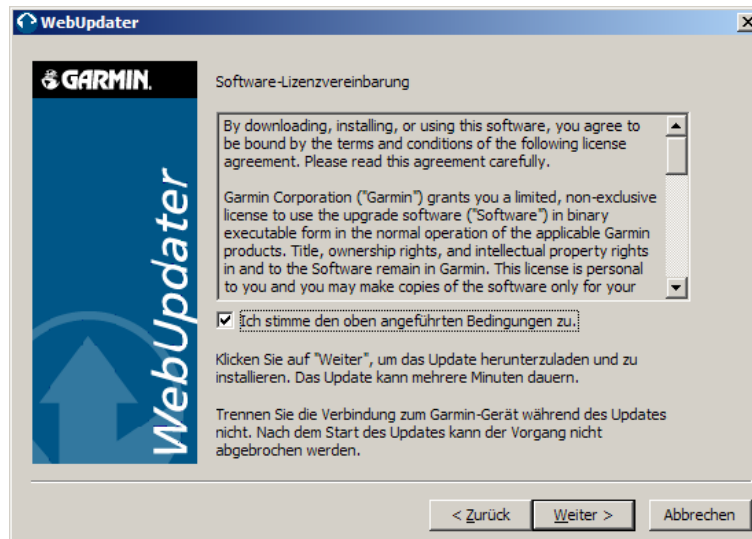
WebUpdater

GARMIN.

WebUpdater

Software-Lizenzvereinbarung

By downloading, installing, or using this software, you agree to be bound by the terms and conditions of the following license agreement. Please read this agreement carefully.

Garmin Corporation ("Garmin") grants you a limited, non-exclusive license to use the upgrade software ("Software") in binary executable form in the normal operation of the applicable Garmin products. Title, ownership rights, and intellectual property rights in and to the Software remain in Garmin. This license is personal to you and you may make copies of the software only for your

Ich stimme den oben angeführten Bedingungen zu.

Klicken Sie auf "Weiter", um das Update herunterzuladen und zu installieren. Das Update kann mehrere Minuten dauern.

Trennen Sie die Verbindung zum Garmin-Gerät während des Updates nicht. Nach dem Start des Updates kann der Vorgang nicht abgebrochen werden.

< Zurück | Weiter > | Abbrechen